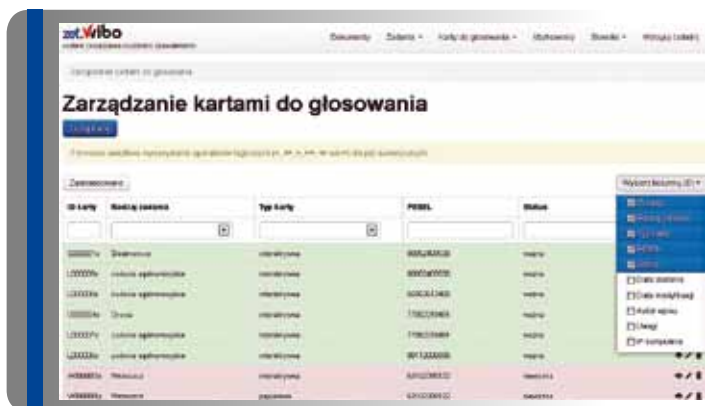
zet.Wibo

Dokumenty Zadania Karty do głosowania Wyborcy Słowniki Wyloguj

Zarządzanie kartami do głosowania

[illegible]

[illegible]

Zaawansowane

Wybierz kolumny

| ID karty | Rodzaj zadania | Typ karty | PESEL | Status |
|---|---|---|---|---|
| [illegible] | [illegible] | internetowa | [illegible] | ważna |
| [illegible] | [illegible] | internetowa | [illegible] | ważna |
| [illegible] | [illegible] | internetowa | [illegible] | ważna |
| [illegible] | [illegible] | internetowa | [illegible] | ważna |
| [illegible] | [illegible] | internetowa | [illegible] | ważna |
| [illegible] | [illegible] | internetowa | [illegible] | ważna |
| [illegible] | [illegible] | internetowa | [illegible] | nieważna |
| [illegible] | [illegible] | papierowa | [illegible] | nieważna |

Data dodania
Data modyfikacji
Autor wpisu
Uwagi
IP komputera